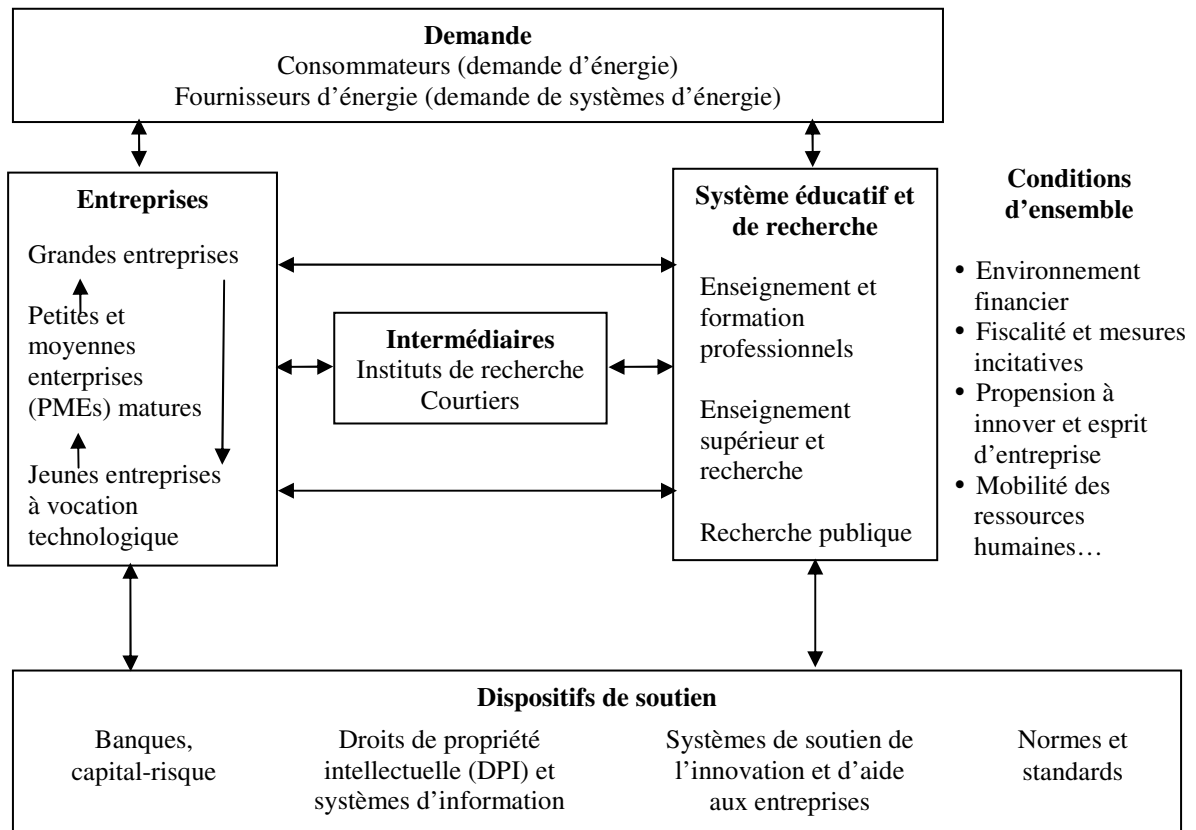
**Demande**
Consommateurs (demande d'énergie)
Fournisseurs d'énergie (demande de systèmes d'énergie)

**Entreprises**

Grandes entreprises

Petites et moyennes enterprises (PMEs) matures

Jeunes entreprises à vocation technologique

**Intermédiaires**
Instituts de recherche
Courtiers

**Système éducatif et de recherche**

Enseignement et formation professionnels

Enseignement supérieur et recherche

Recherche publique

**Conditions d'ensemble**

• Environnement financier
• Fiscalité et mesures incitatives
• Propension à innover et esprit d'entreprise
• Mobilité des ressources humaines…

**Dispositifs de soutien**

Banques, capital-risque

Droits de propriété intellectuelle (DPI) et systèmes d'information

Systèmes de soutien de l'innovation et d'aide aux entreprises

Normes et standards